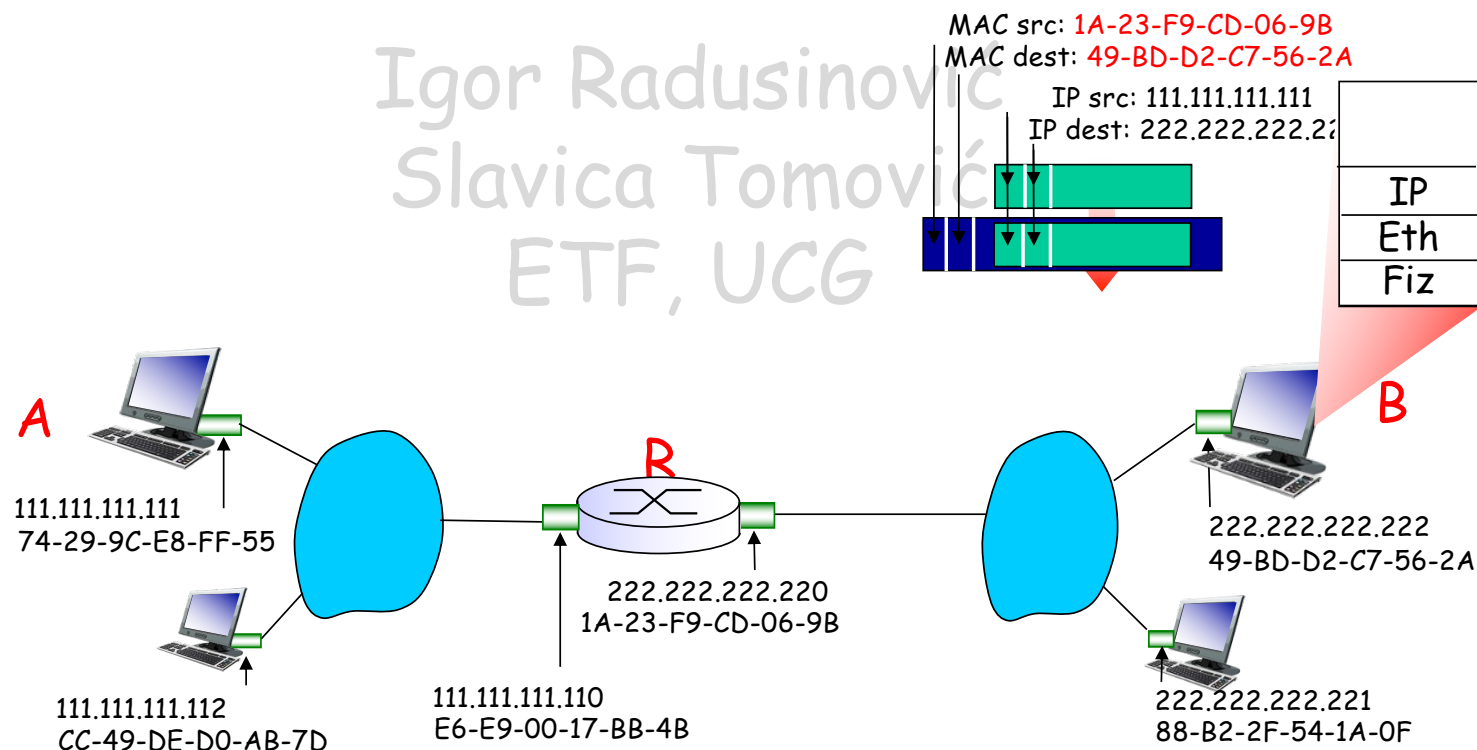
MAC src: 1A-23-F9-CD-06-9B
MAC dest: 49-BD-D2-C7-56-2A
IP src: 111.111.111.111
IP dest: 222.222.222.2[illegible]

Igor Radusinović
Slavica Tomović
ETF, UCG

IP
Eth
Fiz

A
B
R

111.111.111.111
74-29-9C-E8-FF-55

111.111.111.112
CC-49-DE-D0-AB-7D

111.111.111.110
E6-E9-00-17-BB-4B

222.222.222.220
1A-23-F9-CD-06-9B

222.222.222.222
49-BD-D2-C7-56-2A

222.222.222.221
88-B2-2F-54-1A-0F